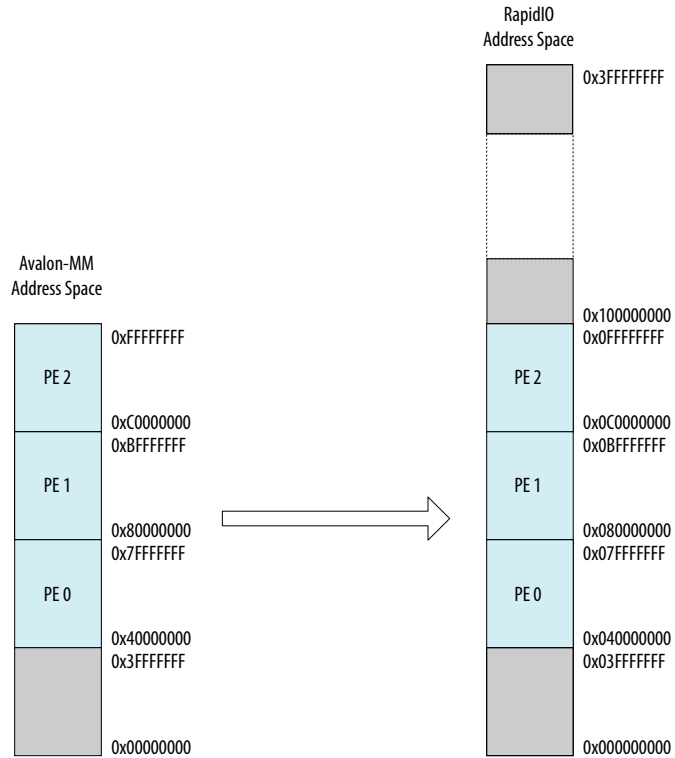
RapidIO
Address Space

0x3FFFFFFFF

Avalon-MM
Address Space

0x100000000
0x0FFFFFFFF

0xFFFFFFFF

PE 2

PE 2

0xC0000000
0xBFFFFFFF

0x0C0000000
0x0BFFFFFFF

PE 1

PE 1

0x80000000
0x7FFFFFFF

0x080000000
0x07FFFFFFF

PE 0

PE 0

0x40000000
0x3FFFFFFF

0x040000000
0x03FFFFFFF

0x00000000

0x000000000